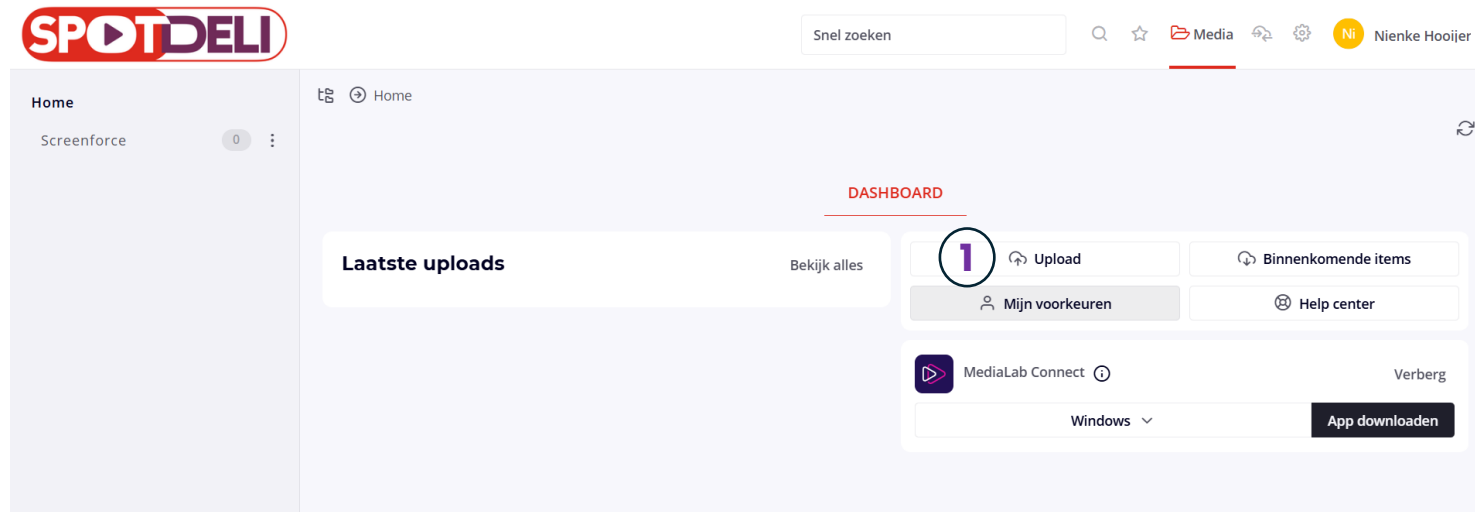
SPOTDELI

Snel zoeken

Media

Ni Nienke Hooijer

Home

Screenforce 0

Home

DASHBOARD

Laatste uploads

Bekijk alles

1

Upload

Binnenkomende items

Mijn voorkeuren

Help center

MediaLab Connect

Verberg

Windows

App downloaden